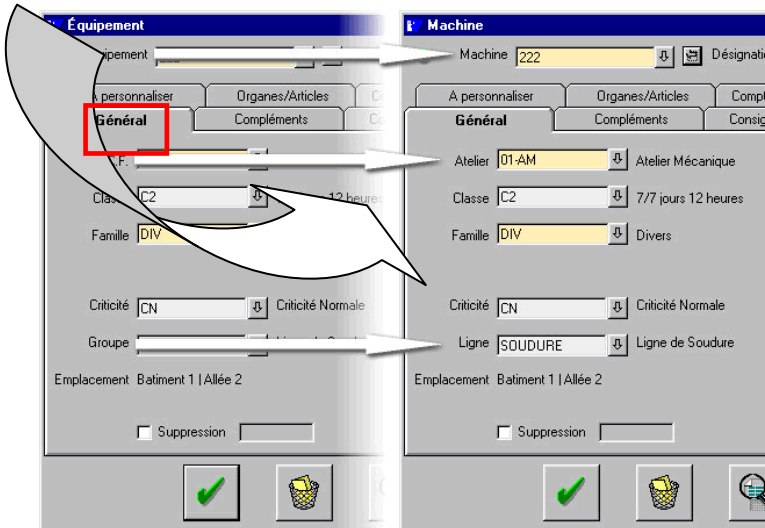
Équipement

Équipement

A personnaliser | Organes/Articles | Co

Général | Compléments | Co

F.

Classe C2 12 heures

Famille DIV

Criticité CN Criticité Normale

Groupe

Emplacement Batiment 1 | Allée 2

Suppression

Machine

Machine 222 Désignatio

A personnaliser | Organes/Articles | Compl

Général | Compléments | Consig

Atelier 01-AM Atelier Mécanique

Classe C2 7/7 jours 12 heures

Famille DIV Divers

Criticité CN Criticité Normale

Ligne SOUDURE Ligne de Soudure

Emplacement Batiment 1 | Allée 2

Suppression